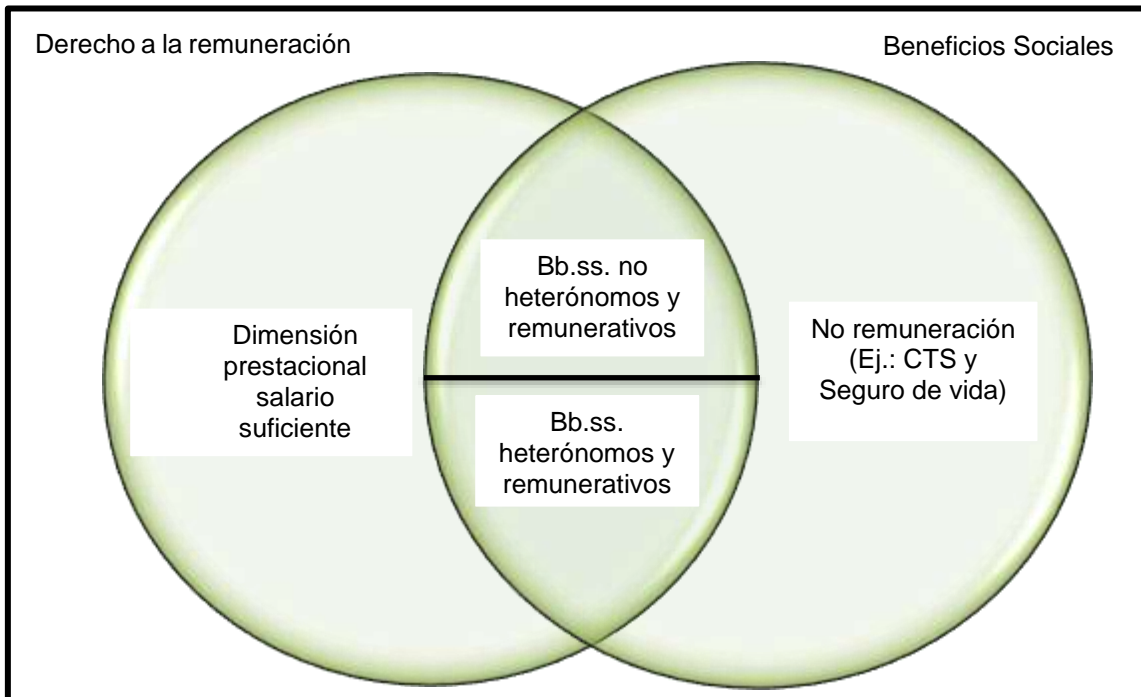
Derecho a la remuneración

Beneficios Sociales

Dimensión prestacional salario suficiente

Bb.ss. no heterónomos y remunerativos

Bb.ss. heterónomos y remunerativos

No remuneración (Ej.: CTS y Seguro de vida)